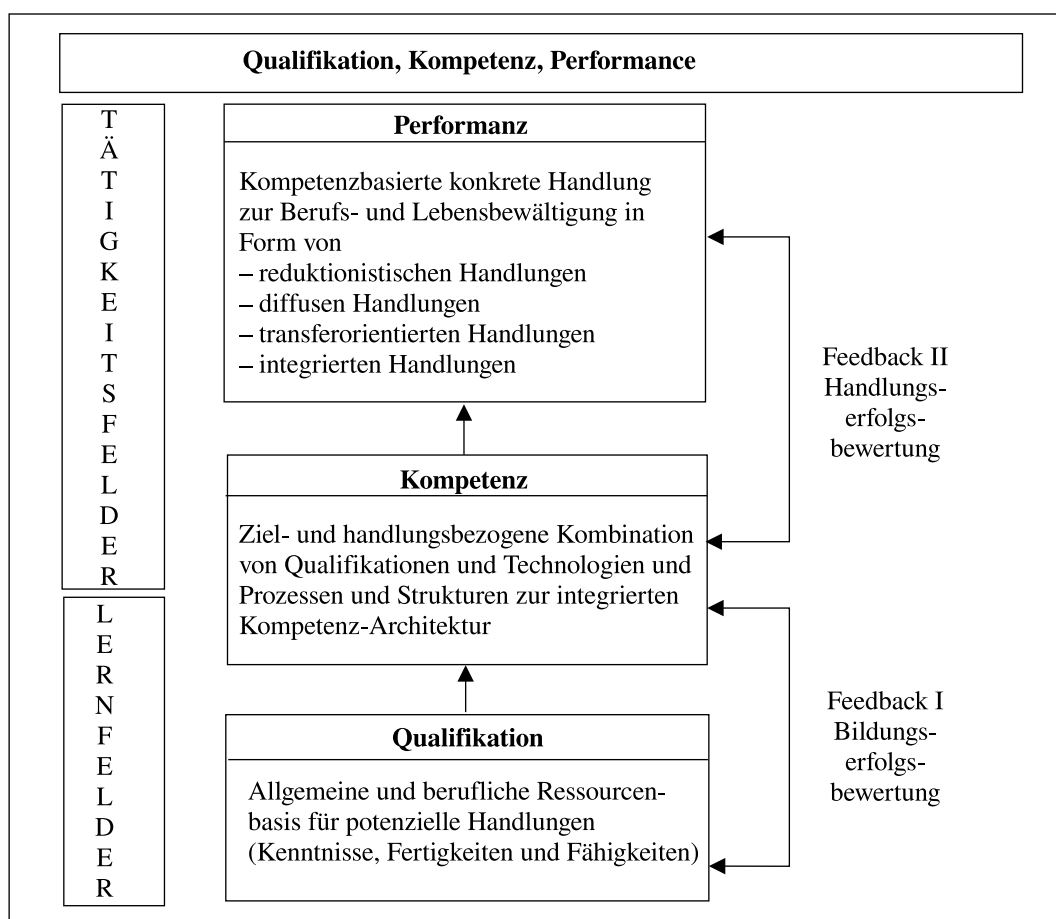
Qualifikation, Kompetenz, Performance

TÄTIGKEITSFELDER

LERNFELDER

Performanz

Kompetenzbasierte konkrete Handlung zur Berufs- und Lebensbewältigung in Form von
– reduktionistischen Handlungen
– diffusen Handlungen
– transferorientierten Handlungen
– integrierten Handlungen

Feedback II
Handlungserfolgsbewertung

Kompetenz

Ziel- und handlungsbezogene Kombination von Qualifikationen und Technologien und Prozessen und Strukturen zur integrierten Kompetenz-Architektur

Feedback I
Bildungserfolgsbewertung

Qualifikation

Allgemeine und berufliche Ressourcenbasis für potenzielle Handlungen (Kenntnisse, Fertigkeiten und Fähigkeiten)